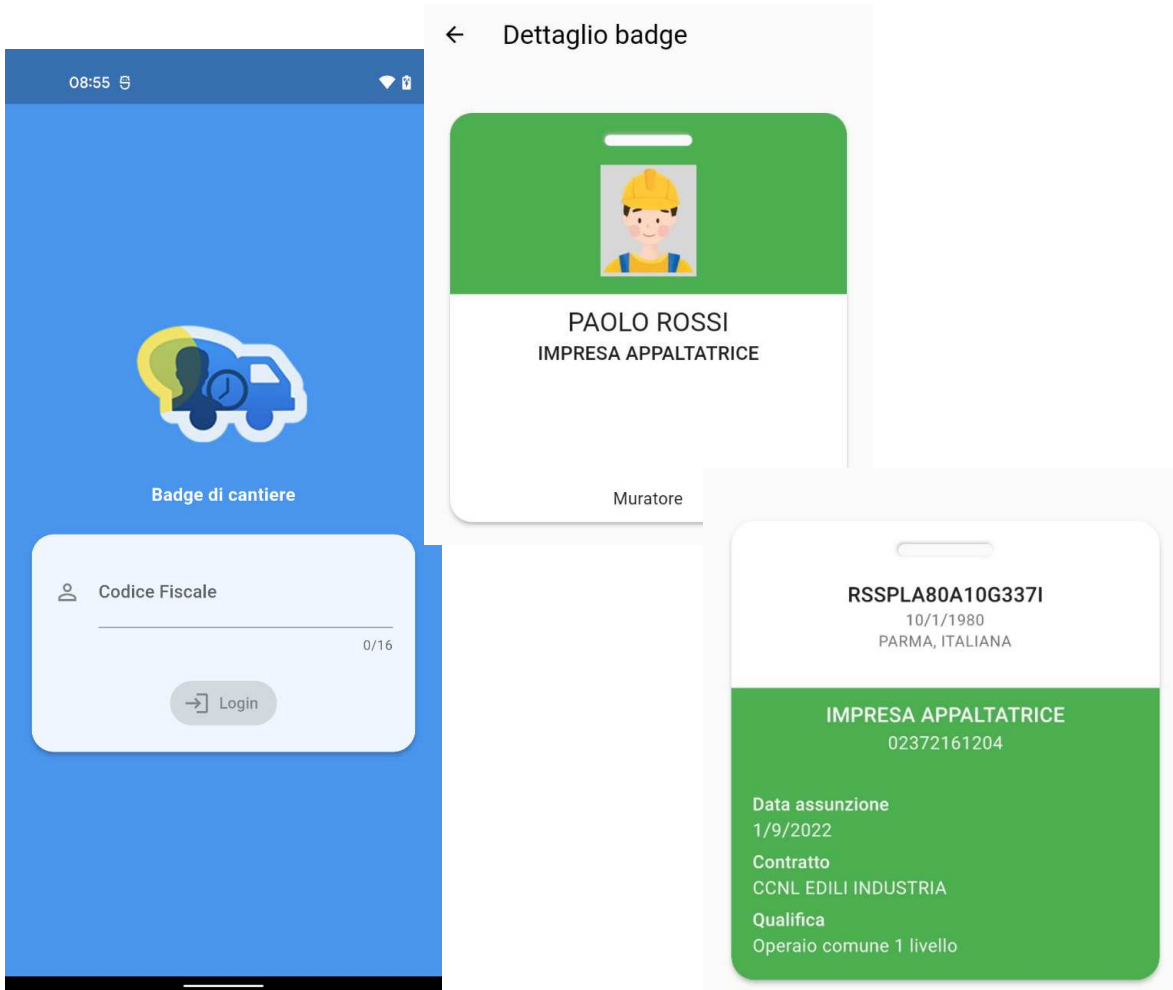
08:55

Badge di cantiere

Codice Fiscale

0/16

Login

← Dettaglio badge

PAOLO ROSSI
IMPRESA APPALTATRICE

Muratore

RSSPLA80A10G337I
10/1/1980
PARMA, ITALIANA

IMPRESA APPALTATRICE
02372161204

Data assunzione
1/9/2022

Contratto
CCNL EDILI INDUSTRIA

Qualifica
Operaio comune 1 livello